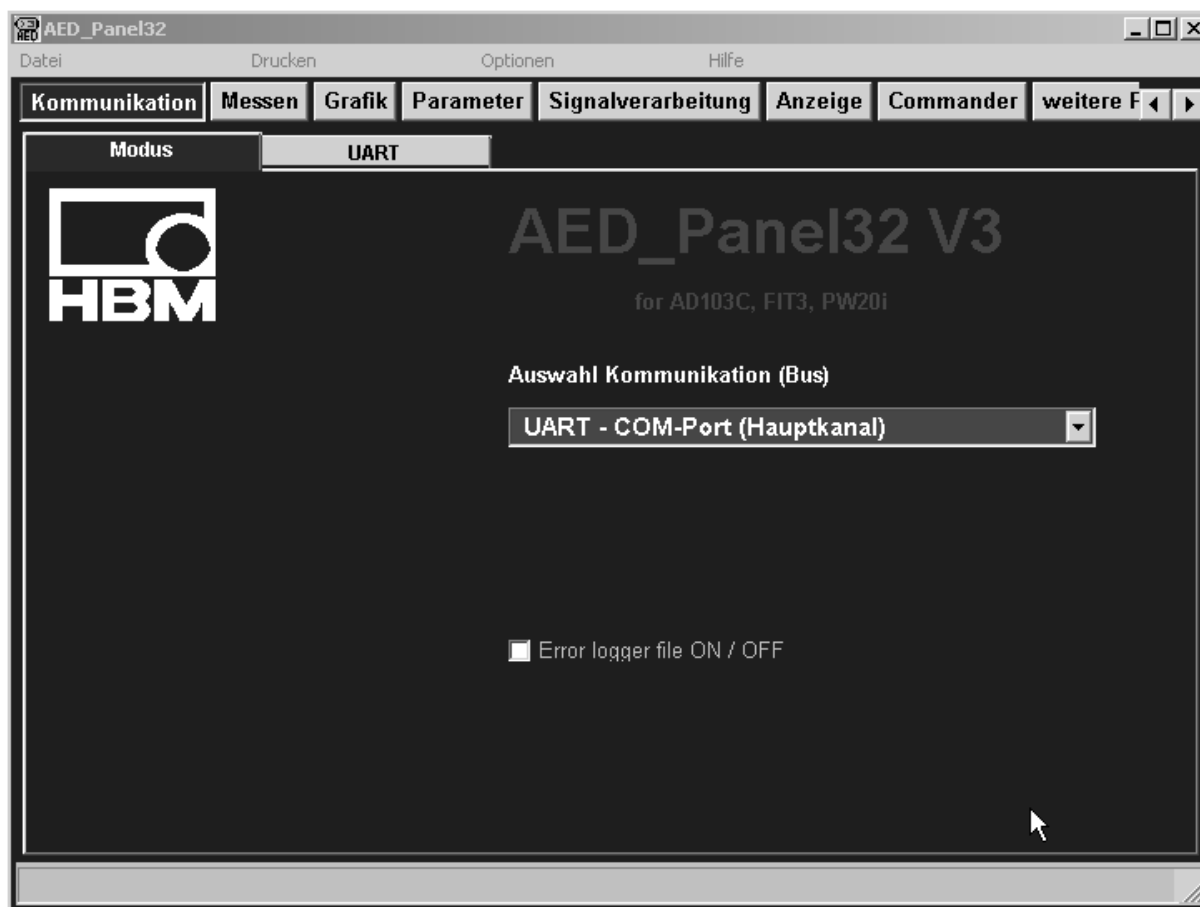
AED_Panel32

Datei Drucken Optionen Hilfe

Kommunikation Messen Grafik Parameter Signalverarbeitung Anzeige Commander weitere F

Modus UART

HBM

AED_Panel32 V3

for AD103C, FIT3, PW20i

Auswahl Kommunikation (Bus)

UART - COM-Port (Hauptkanal)

Error logger file ON / OFF